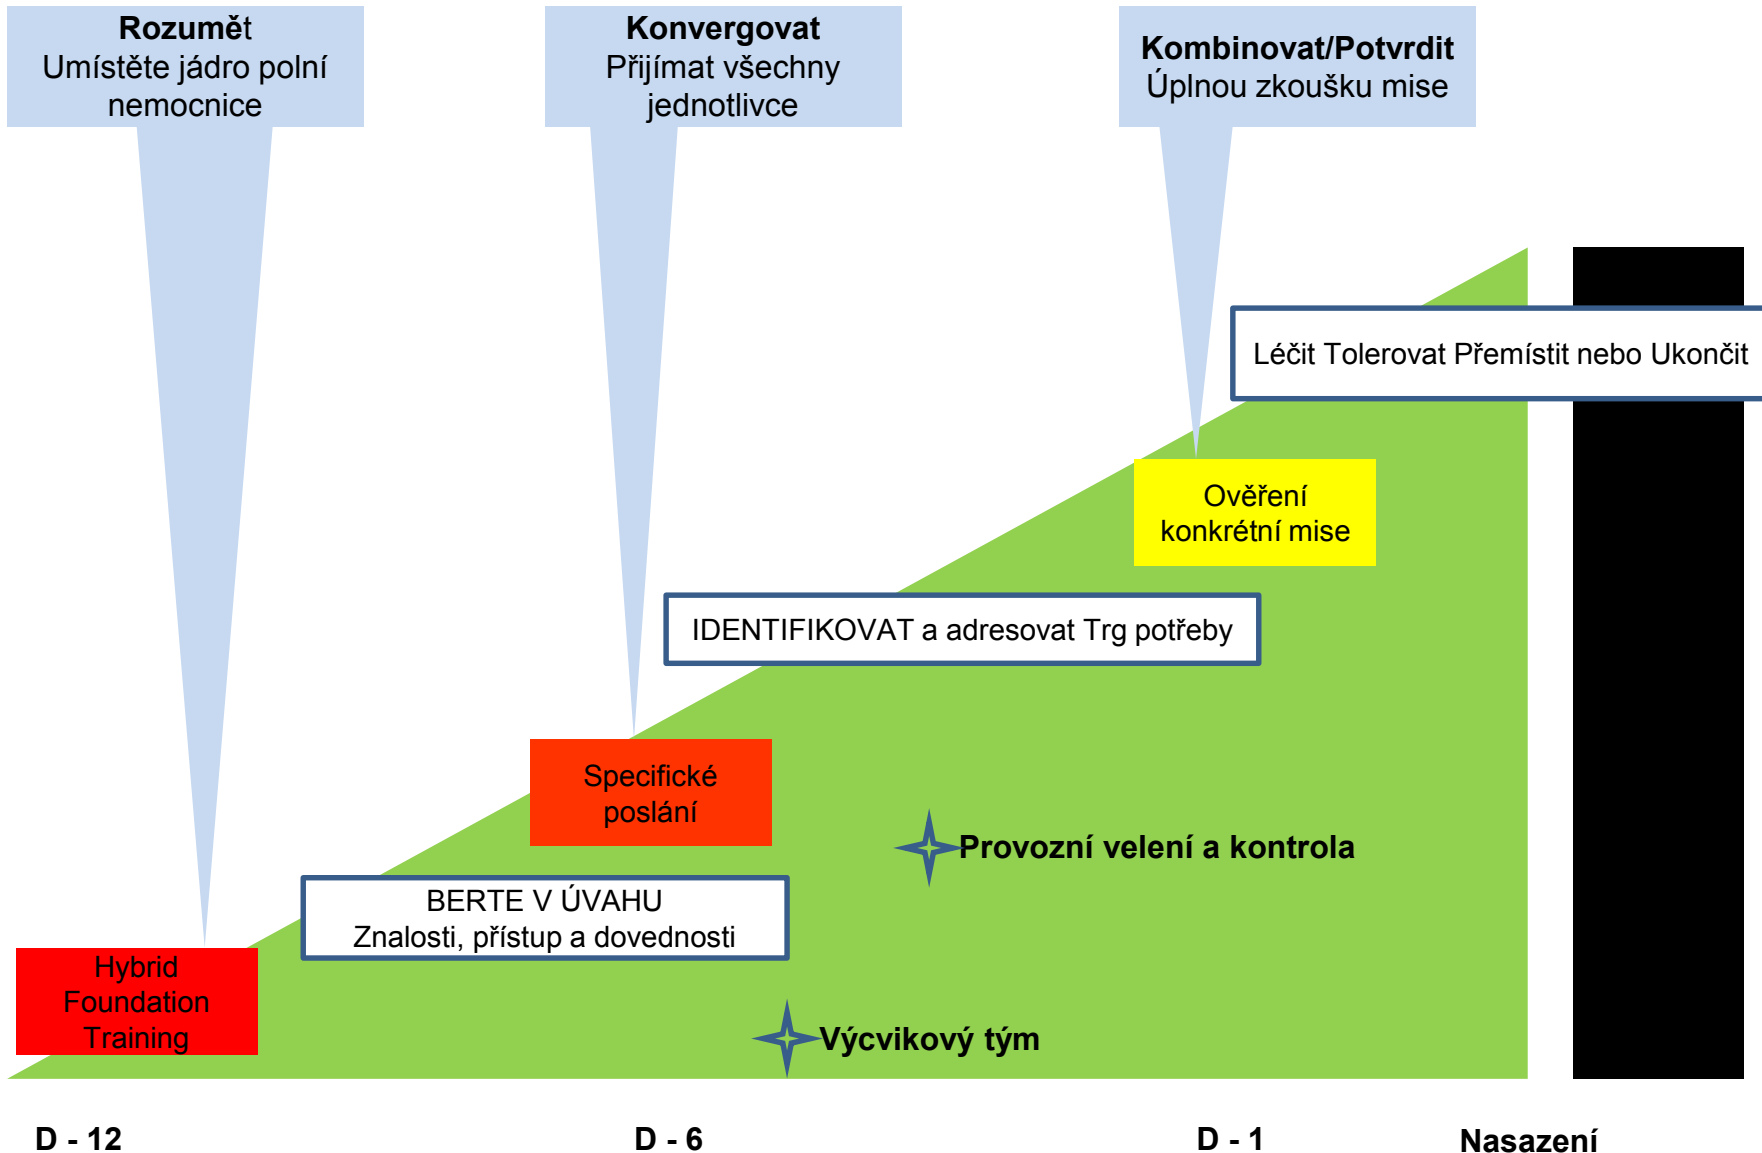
**Rozumět**
Umístěte jádro polní nemocnice

**Konvergovat**
Přijímat všechny jednotlivce

**Kombinovat/Potvrdit**
Úplnou zkoušku mise

Léčit Tolerovat Přemístit nebo Ukončit

Ověření konkrétní mise

IDENTIFIKOVAT a adresovat Trg potřeby

Specifické poslání

Provozní velení a kontrola

BERTE V ÚVAHU
Znalosti, přístup a dovednosti

Hybrid Foundation Training

Výcvikový tým

D - 12

D - 6

D - 1

Nasazení